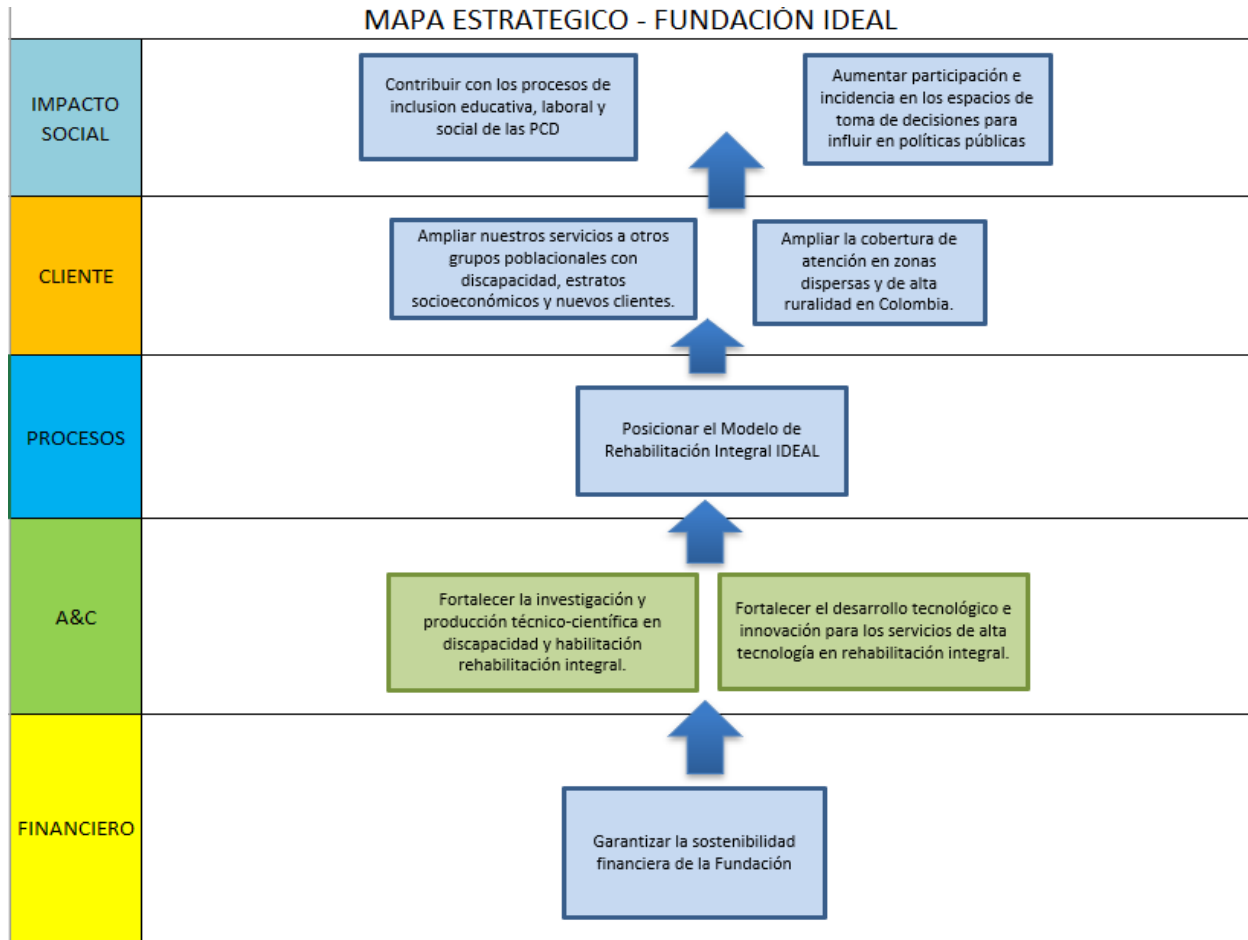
MAPA ESTRATEGICO - FUNDACIÓN IDEAL

IMPACTO SOCIAL

Contribuir con los procesos de inclusion educativa, laboral y social de las PCD

Aumentar participación e incidencia en los espacios de toma de decisiones para influir en políticas públicas

CLIENTE

Ampliar nuestros servicios a otros grupos poblacionales con discapacidad, estratos socioeconómicos y nuevos clientes.

Ampliar la cobertura de atención en zonas dispersas y de alta ruralidad en Colombia.

PROCESOS

Posicionar el Modelo de Rehabilitación Integral IDEAL

A&C

Fortalecer la investigación y producción técnico-científica en discapacidad y habilitación rehabilitación integral.

Fortalecer el desarrollo tecnológico e innovación para los servicios de alta tecnología en rehabilitación integral.

FINANCIERO

Garantizar la sostenibilidad financiera de la Fundación